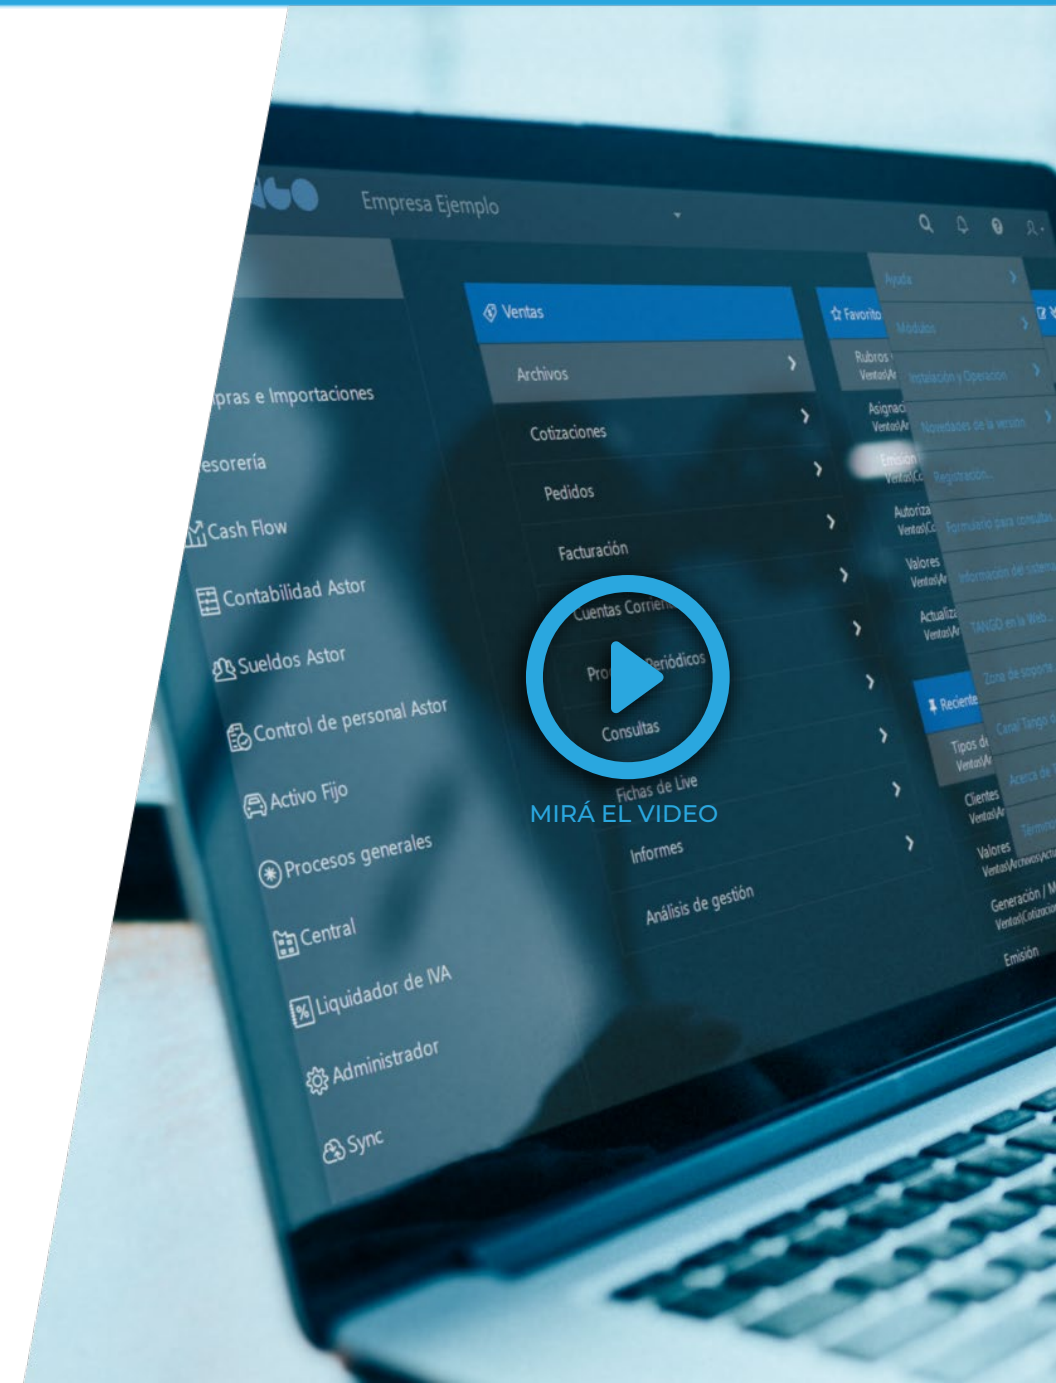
Empresa Ejemplo

pras e Importaciones
esorería
Cash Flow
Contabilidad Astor
Sueldos Astor
Control de personal Astor
Activo Fijo
Procesos generales
Central
Liquidador de IVA
Administrador
Sync

Ventas
Archivos
Cotizaciones
Pedidos
Facturación
Cuentas Corrien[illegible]
Pro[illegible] Periódicos
Consultas
Fichas de Live
Informes
Análisis de gestión

Favorito
Rubros
Asignaci
Emisión
Autoriza
Valores
Actualiz
Reciente
Tipos d
Clientes
Valores
Generación / M
Emisión

Ayuda
Módulos
Instalación y Operación
Novedades de la versión
Registración
Formulario para consultas
Información del sistema
TANGO en la Web
Zona de soporte
Canal Tango
Acerca de
Términos

MIRÁ EL VIDEO